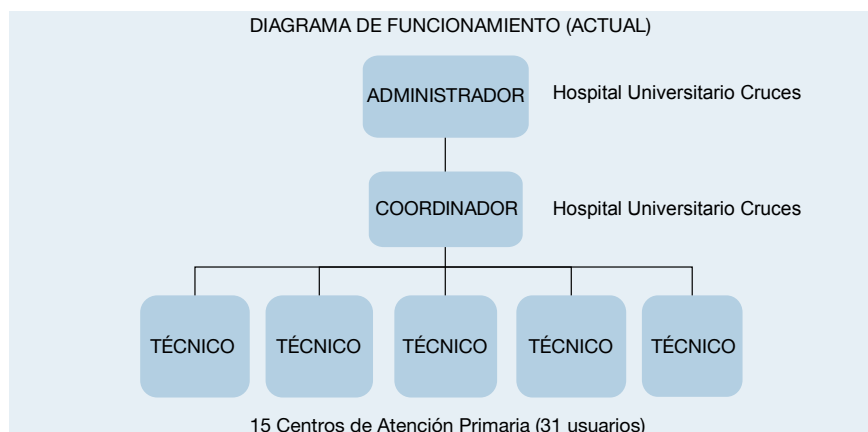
DIAGRAMA DE FUNCIONAMIENTO (ACTUAL)

ADMINISTRADOR

Hospital Universitario Cruces

COORDINADOR

Hospital Universitario Cruces

TÉCNICO

TÉCNICO

TÉCNICO

TÉCNICO

TÉCNICO

15 Centros de Atención Primaria (31 usuarios)